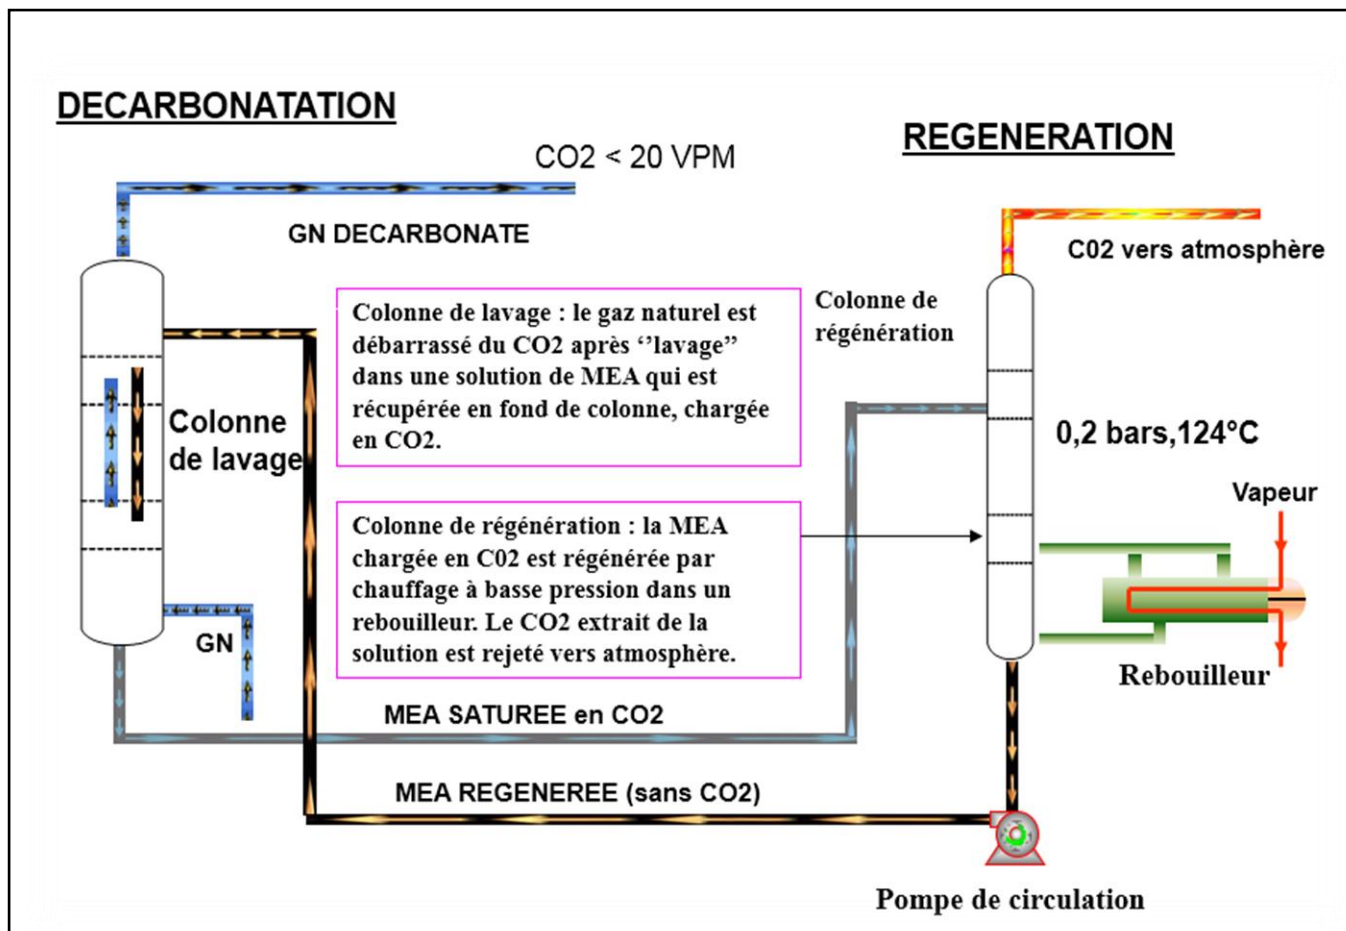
DECARBONATATION

CO2 < 20 VPM

REGENERATION

GN DECARBONATE

C02 vers atmosphère

Colonne de lavage : le gaz naturel est débarrassé du CO2 après ‘‘lavage’’ dans une solution de MEA qui est récupérée en fond de colonne, chargée en CO2.

Colonne de régénération

Colonne de lavage

0,2 bars,124°C

Vapeur

Colonne de régénération : la MEA chargée en C02 est régénérée par chauffage à basse pression dans un rebouilleur. Le CO2 extrait de la solution est rejeté vers atmosphère.

GN

Rebouilleur

MEA SATUREE en CO2

MEA REGENEREE (sans CO2)

Pompe de circulation